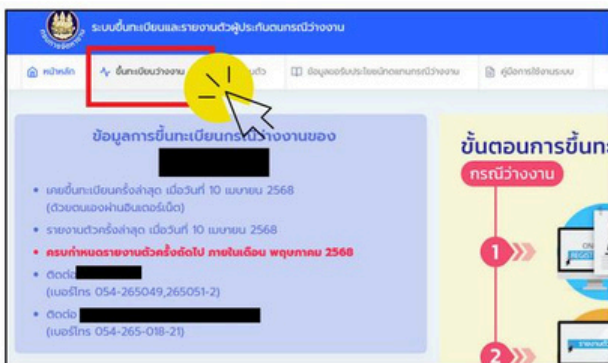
ระบบขึ้นทะเบียนและรายงานตัวผู้ประกันตนกรณีว่างงาน

หน้าหลัก ขึ้นทะเบียนว่างงาน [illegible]ตัว ข้อมูลขอรับประโยชน์ทดแทนกรณีว่างงาน คู่มือการใช้งานระบบ

ข้อมูลการขึ้นทะเบียนกรณีว่างงานของ

• เคยขึ้นทะเบียนครั้งล่าสุด เมื่อวันที่ 10 เมษายน 2568 (ด้วยตนเองผ่านอินเตอร์เน็ต)

• รายงานตัวครั้งล่าสุด เมื่อวันที่ 10 เมษายน 2568

• ครบกำหนดรายงานตัวครั้งถัดไป ภายในเดือน พฤษภาคม 2568

• ติดต่อ
(เบอร์โทร 054-265049,265051-2)

• ติดต่อ
(เบอร์โทร 054-265-018-21)

ขั้นตอนการขึ้นท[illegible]

กรณีว่างงาน

1

2